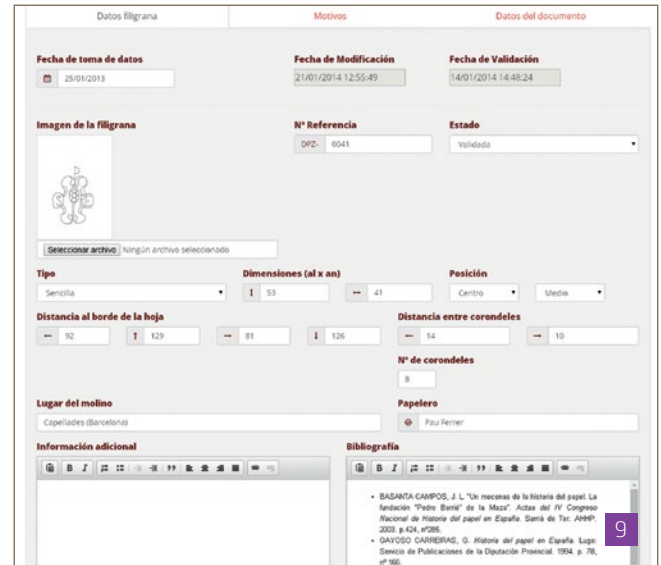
Datos filigrana
Motivos
Datos del documento

Fecha de toma de datos
25/01/2013

Fecha de Modificación
21/01/2014 12:55:49

Fecha de Validación
14/01/2014 14:48:24

Imagen de la filigrana

Nº Referencia
DPZ- 0041

Estado
Validada

Seleccionar archivo Ningún archivo seleccionado

Tipo
Sencilla

Dimensiones (al x an)
53
41

Posición
Centro
Medio

Distancia al borde de la hoja
92
129
81
126

Distancia entre corondeles
14
10

Nº de corondeles
8

Lugar del molino
Capellades (Barcelona)

Papelero
Pau Ferrer

Información adicional

Bibliografía

• BASANTA CAMPOS, J. L. "Un mecenas de la historia del papel. La fundación "Pedro Barrié" de la Maza". *Actas del IV Congreso Nacional de Historia del papel en España*. Sarriá de Ter. AHHP, 2003. p. 424, nº285.
• GAVOSO CARREIRAS, G. *Historia del papel en España*. Lugo: Servicio de Publicaciones de la Diputación Provincial. 1994. p. 78, nº 166.

9